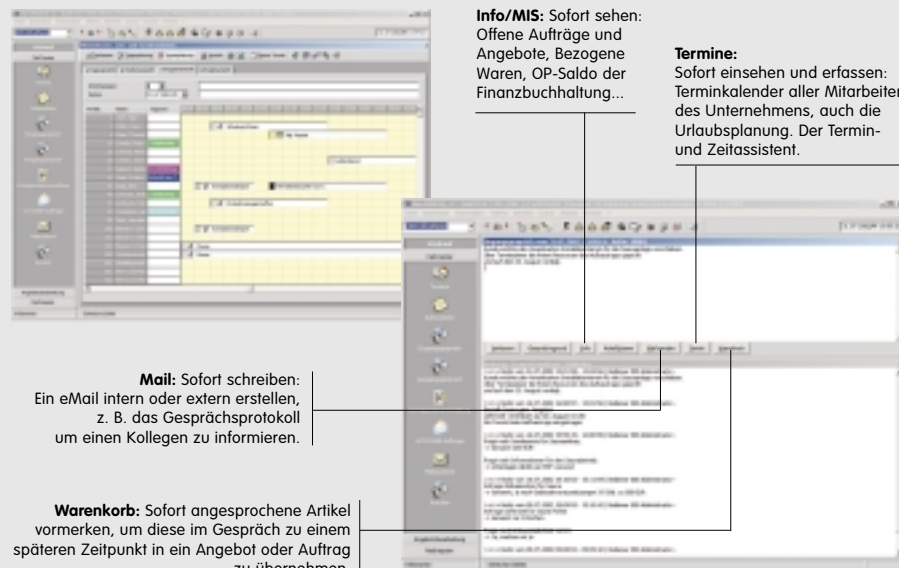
**Info/MIS:** Sofort sehen: Offene Aufträge und Angebote, Bezogene Waren, OP-Saldo der Finanzbuchhaltung...

**Termine:**
Sofort einsehen und erfassen: Terminkalender aller Mitarbeiter des Unternehmens, auch die Urlaubsplanung. Der Termin- und Zeitassistent.

**Mail:** Sofort schreiben: Ein eMail intern oder extern erstellen, z. B. das Gesprächsprotokoll um einen Kollegen zu informieren.

**Warenkorb:** Sofort angesprochene Artikel vormerken, um diese im Gespräch zu einem späteren Zeitpunkt in ein Angebot oder Auftrag zu übernehmen.